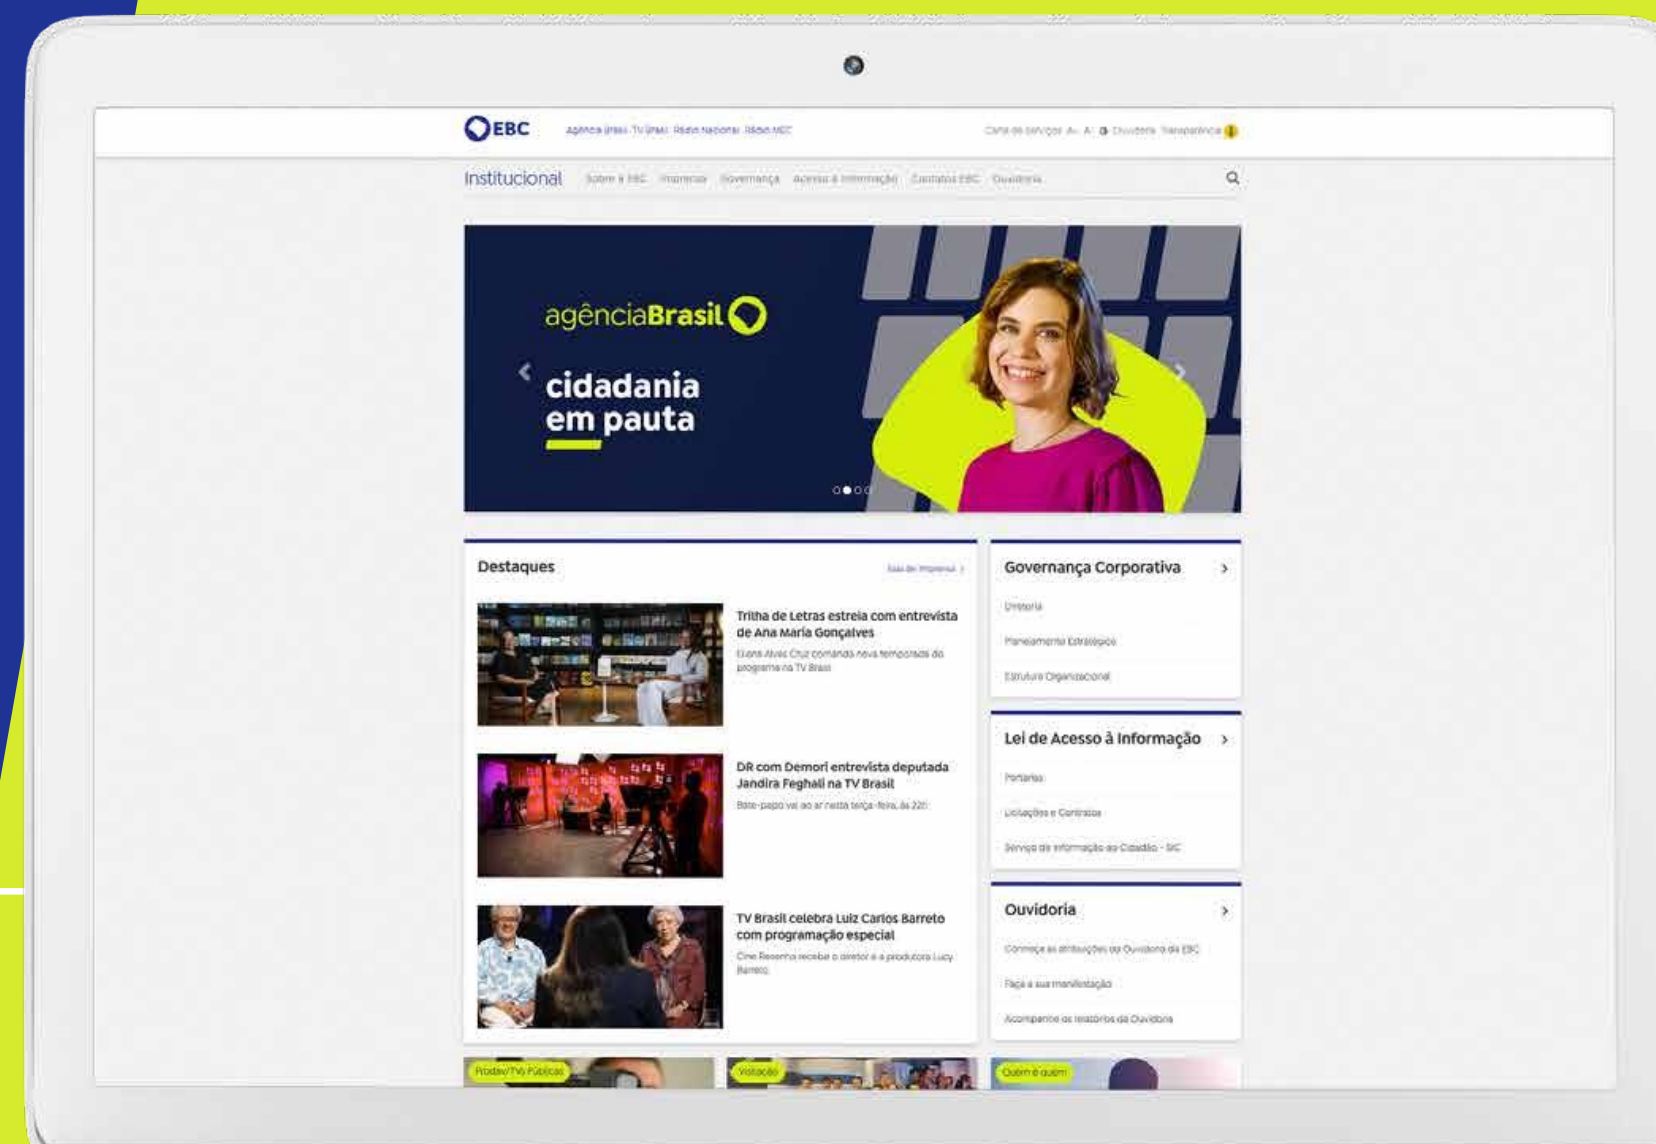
EBC Agência Brasil TV Brasil Rádio Nacional Rádio MEC

Carta de serviços A- A+ Ouvidoria Transparência

Institucional Sobre a EBC Imprensa Governança Acesso à Informação Contatos EBC Ouvidoria

agênciaBrasil

cidadania em pauta

Destaques

Sala de Imprensa

Trilha de Letras estreia com entrevista de Ana Maria Gonçalves

Eliana Alves Cruz comanda nova temporada do programa na TV Brasil

DR com Demori entrevista deputada Jandira Feghali na TV Brasil

Bate-papo vai ao ar nesta terça-feira, às 22h

TV Brasil celebra Luiz Carlos Barreto com programação especial

Cine Resenha recebe o diretor e a produtora Lucy Barreto

Governança Corporativa

Diretoria

Planejamento Estratégico

Estrutura Organizacional

Lei de Acesso à Informação

Portarias

Licitações e Contratos

Serviço de Informação ao Cidadão - SIC

Ouvidoria

Conheça as atribuições da Ouvidoria da EBC

Faça a sua manifestação

Acompanhe os relatórios da Ouvidoria

Rádios/TVs Públicas

Votação

Quem é quem